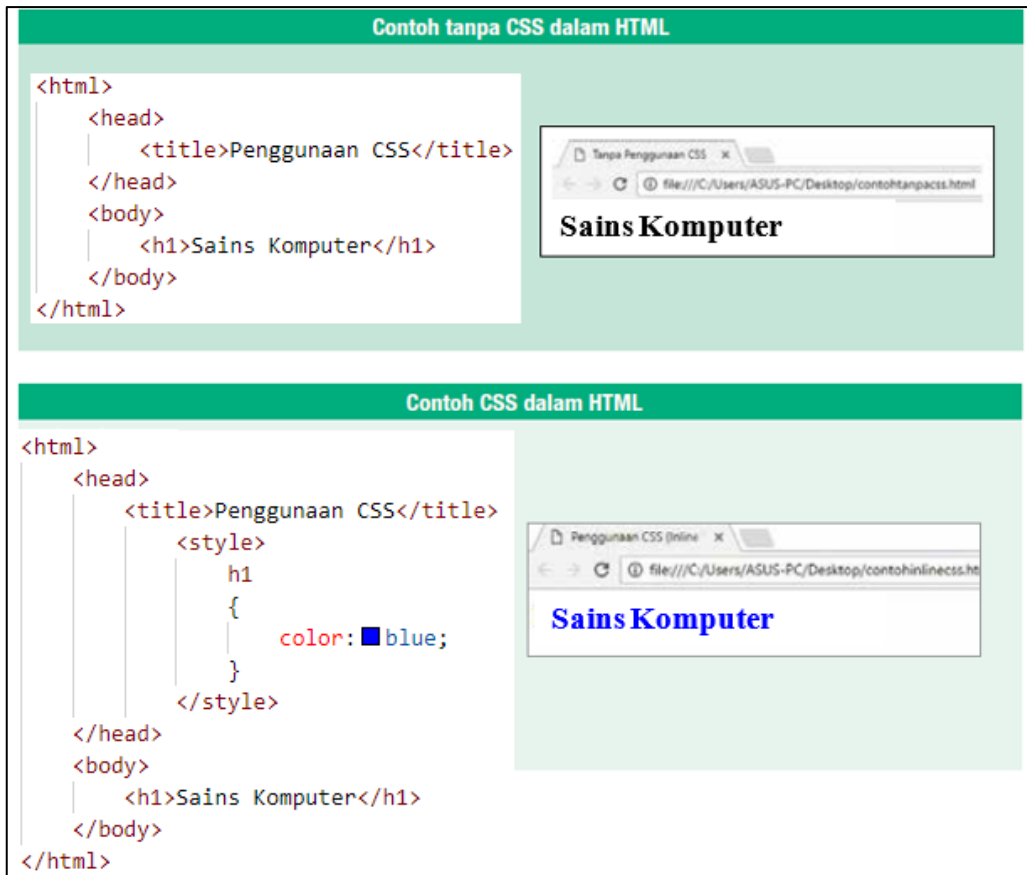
Contoh tanpa CSS dalam HTML

<html>
<head>
<title>Penggunaan CSS</title>
</head>
<body>
<h1>Sains Komputer</h1>
</body>
</html>

Tanpa Penggunaan CSS ×

file:///C:/Users/ASUS-PC/Desktop/contohtanpacss.html

Sains Komputer

Contoh CSS dalam HTML

<html>
<head>
<title>Penggunaan CSS</title>
<style>
h1
{
color: blue;
}
</style>
</head>
<body>
<h1>Sains Komputer</h1>
</body>
</html>

Penggunaan CSS (Inline ×

file:///C:/Users/ASUS-PC/Desktop/contohinlinecss.ht

Sains Komputer